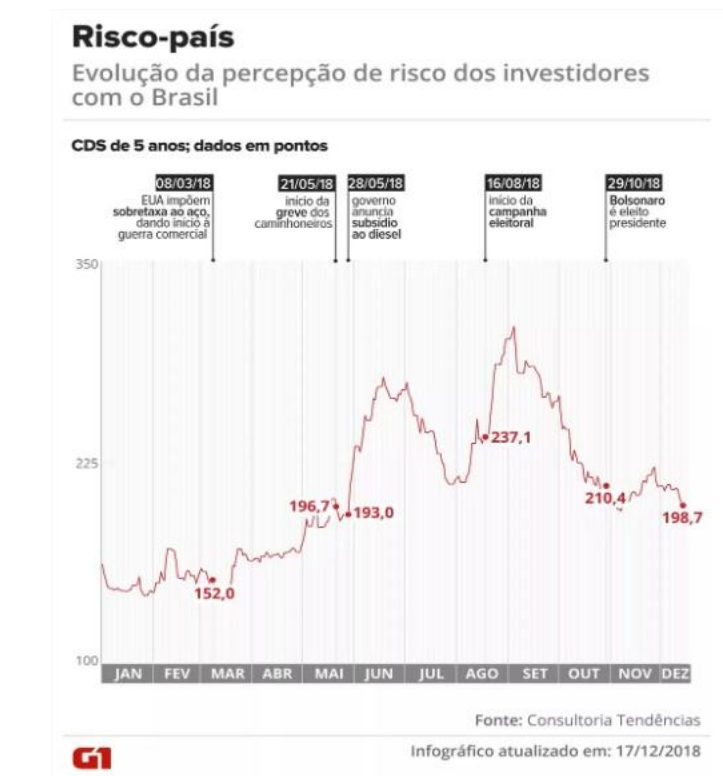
Risco-país

Evolução da percepção de risco dos investidores com o Brasil

CDS de 5 anos; dados em pontos

08/03/18
EUA impõem sobretaxa ao aço, dando início à guerra comercial

21/05/18
início da greve dos caminhoneiros

28/05/18
governo anuncia subsídio ao diesel

16/08/18
início da campanha eleitoral

29/10/18
Bolsonaro é eleito presidente

350
225
100

152,0
196,7
193,0
237,1
210,4
198,7

JAN FEV MAR ABR MAI JUN JUL AGO SET OUT NOV DEZ

Fonte: Consultoria Tendências

G1

Infográfico atualizado em: 17/12/2018